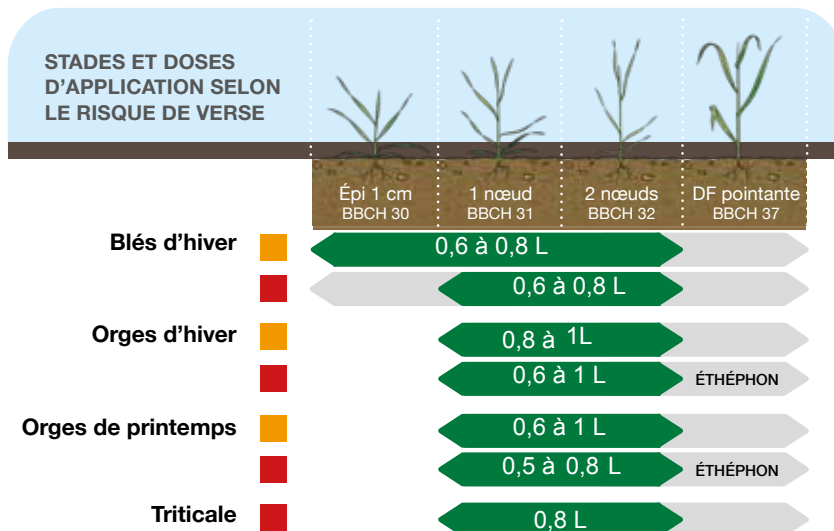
STADES ET DOSES D'APPLICATION SELON LE RISQUE DE VERSE

| | Épi 1 cm BBCH 30 | 1 nœud BBCH 31 | 2 nœuds BBCH 32 | DF pointante BBCH 37 |
|---|---|---|---|---|
| Blés d'hiver | 0,6 à 0,8 L | | | |
| | | 0,6 à 0,8 L | | |
| Orges d'hiver | | 0,8 à 1L | | |
| | | 0,6 à 1 L | | ÉTHÉPHON |
| Orges de printemps | | 0,6 à 1 L | | |
| | | 0,5 à 0,8 L | | ÉTHÉPHON |
| Triticale | | 0,8 L | | |